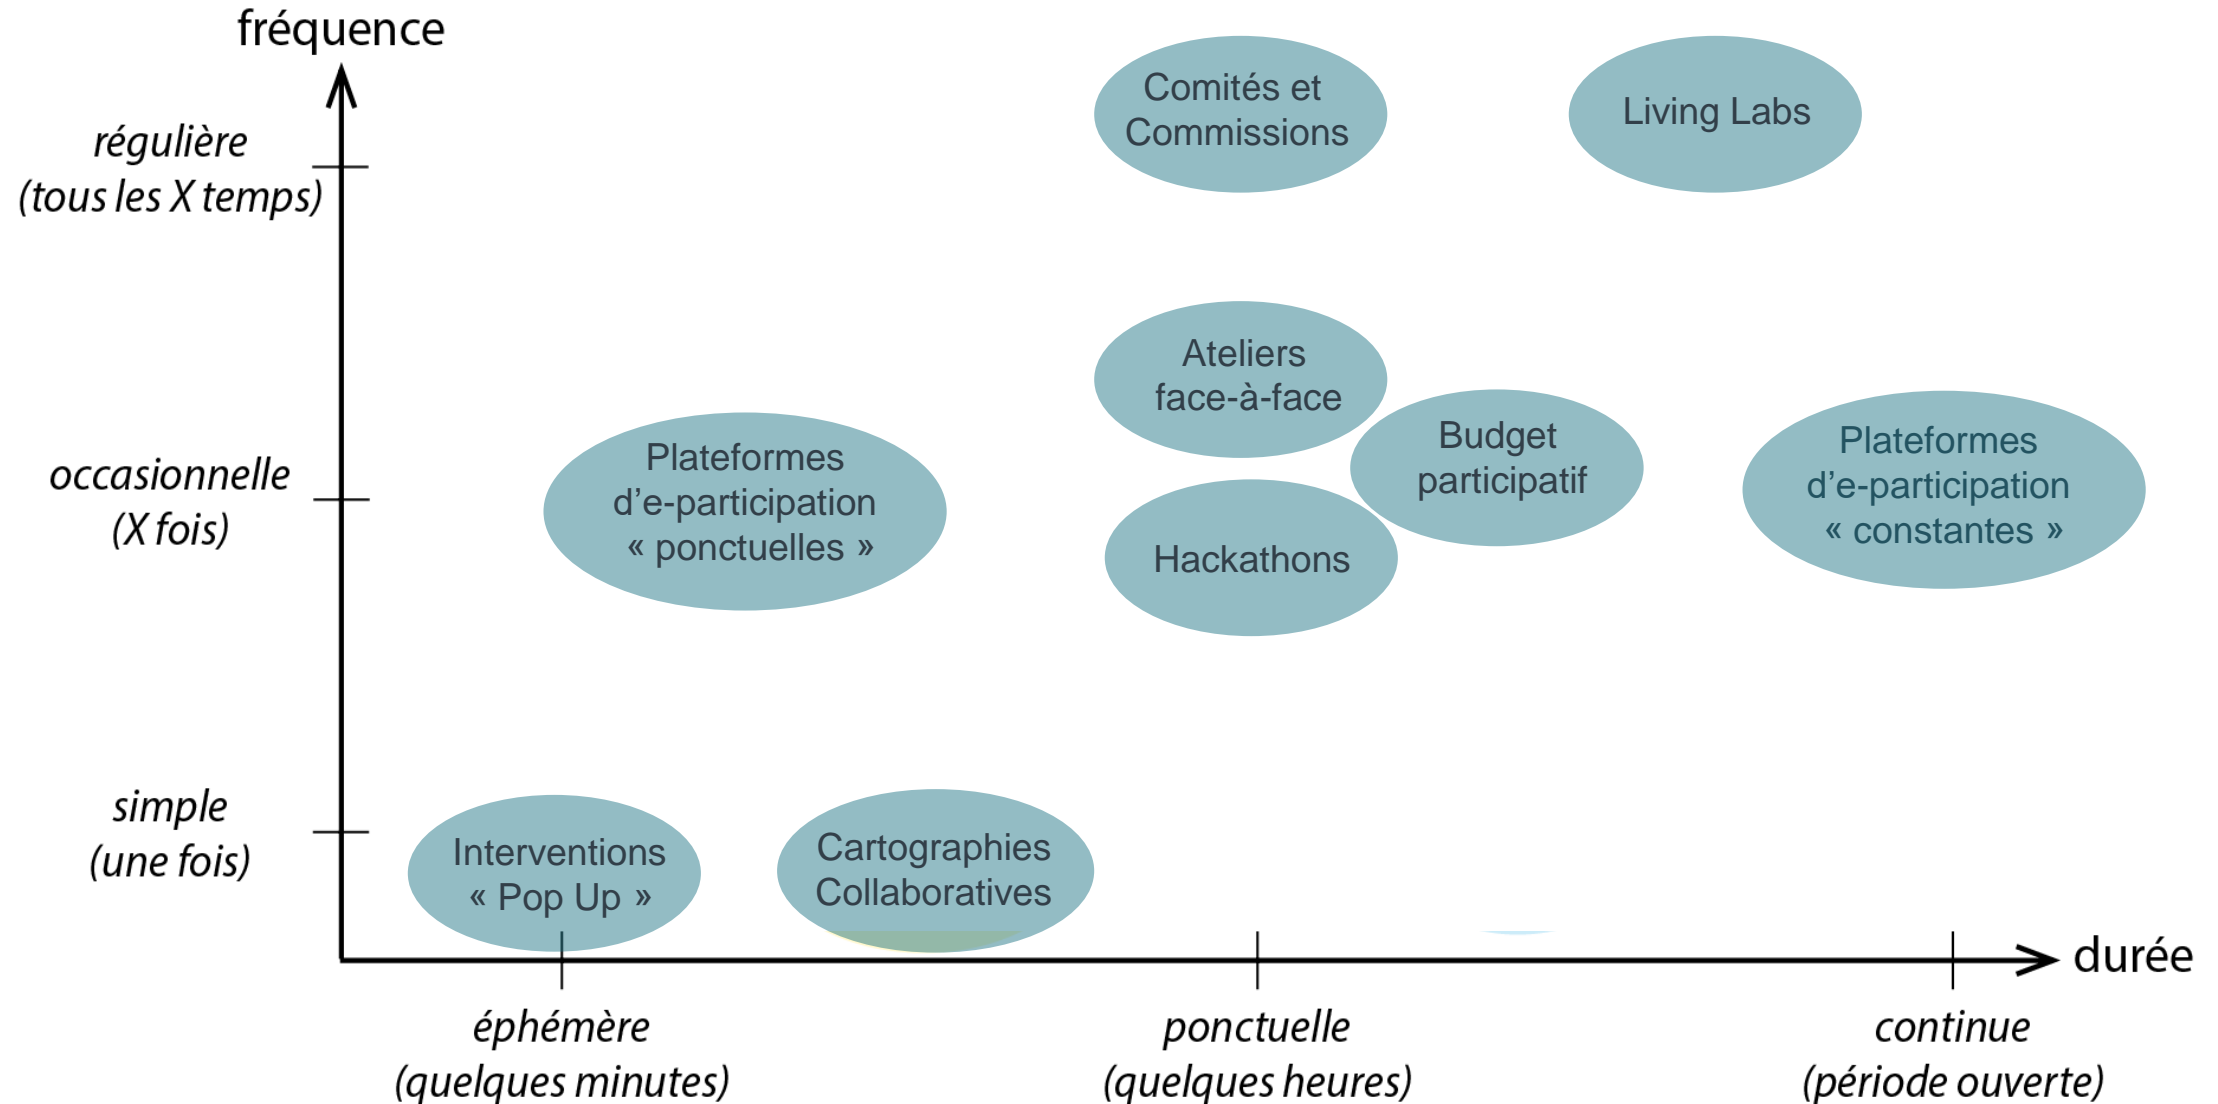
fréquence

régulière
(tous les X temps)

occasionnelle
(X fois)

simple
(une fois)

Comités et Commissions

Living Labs

Ateliers face-à-face

Budget participatif

Plateformes d'e-participation « ponctuelles »

Hackathons

Plateformes d'e-participation « constantes »

Interventions « Pop Up »

Cartographies Collaboratives

durée

éphémère
(quelques minutes)

ponctuelle
(quelques heures)

continue
(période ouverte)